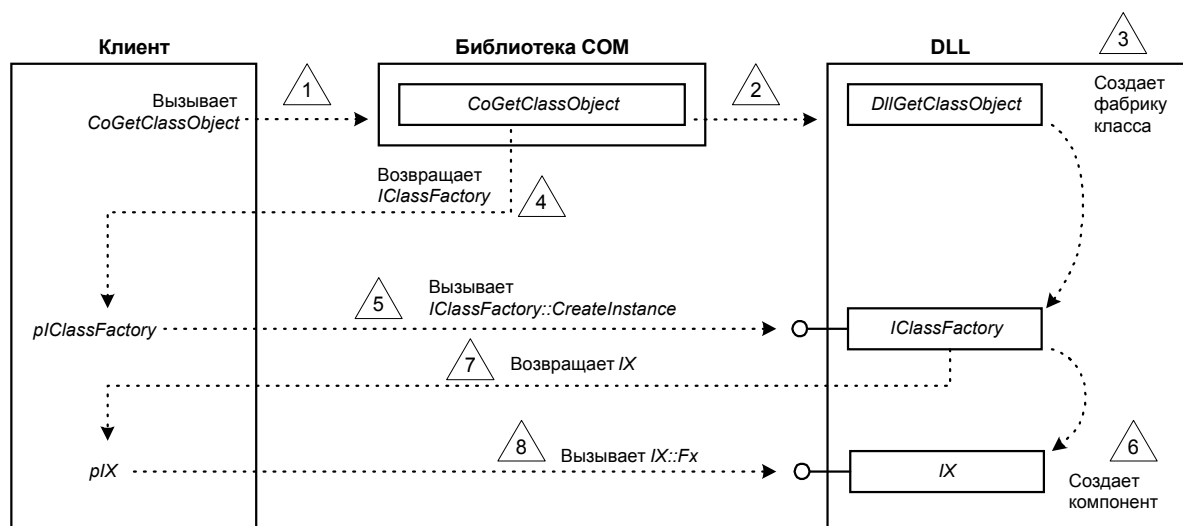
Клиент

Библиотека COM

DLL

3

Создает фабрику класса

Вызывает CoGetClassObject

1

CoGetClassObject

2

DllGetClassObject

Возвращает IClassFactory

4

Вызывает IClassFactory::CreateInstance

5

pIClassFactory

IClassFactory

7

Возвращает IX

8

Вызывает IX::Fx

pIX

IX

6

Создает компонент